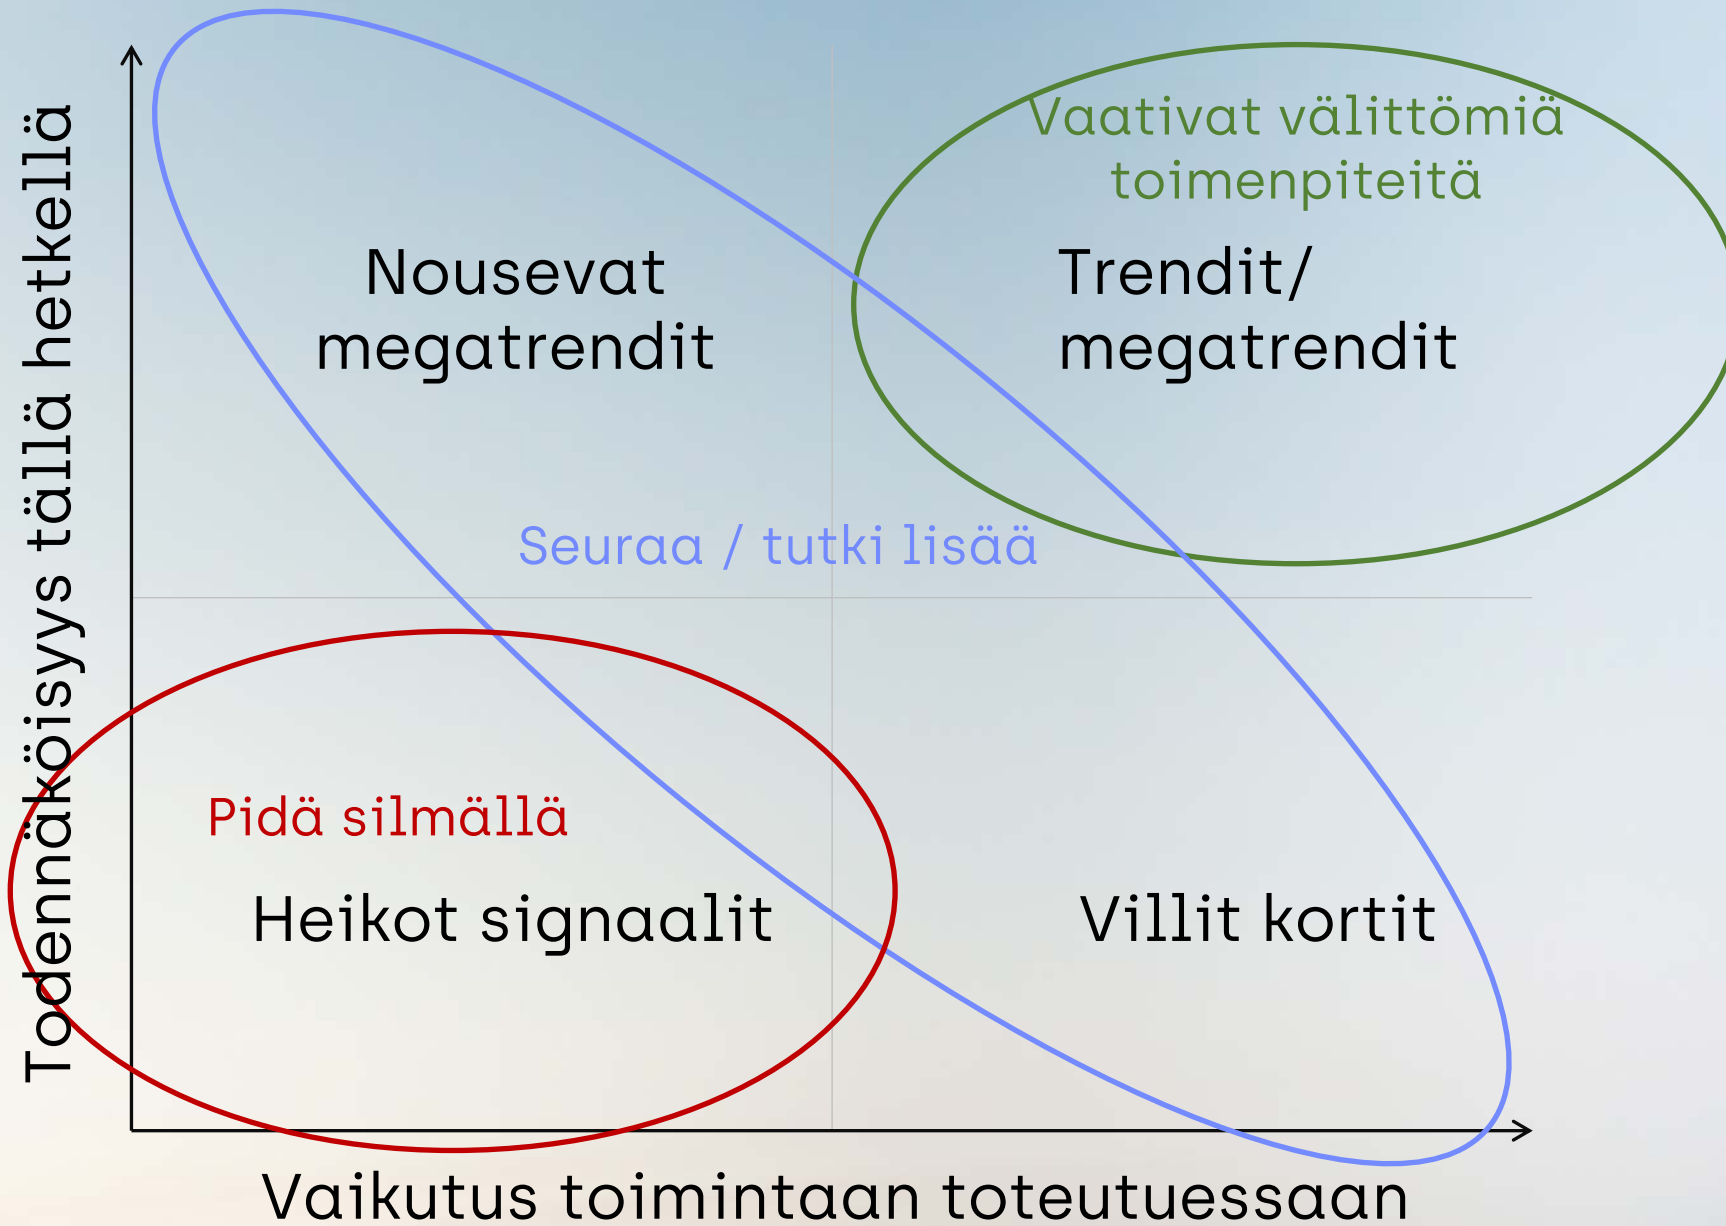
Todennäköisyys tällä hetkellä

Vaativat välittömiä toimenpiteitä

Nousevat megatrendit

Trendit/ megatrendit

Seuraa / tutki lisää

Pidä silmällä

Heikot signaalit

Villit kortit

Vaikutus toimintaan toteutuessaan